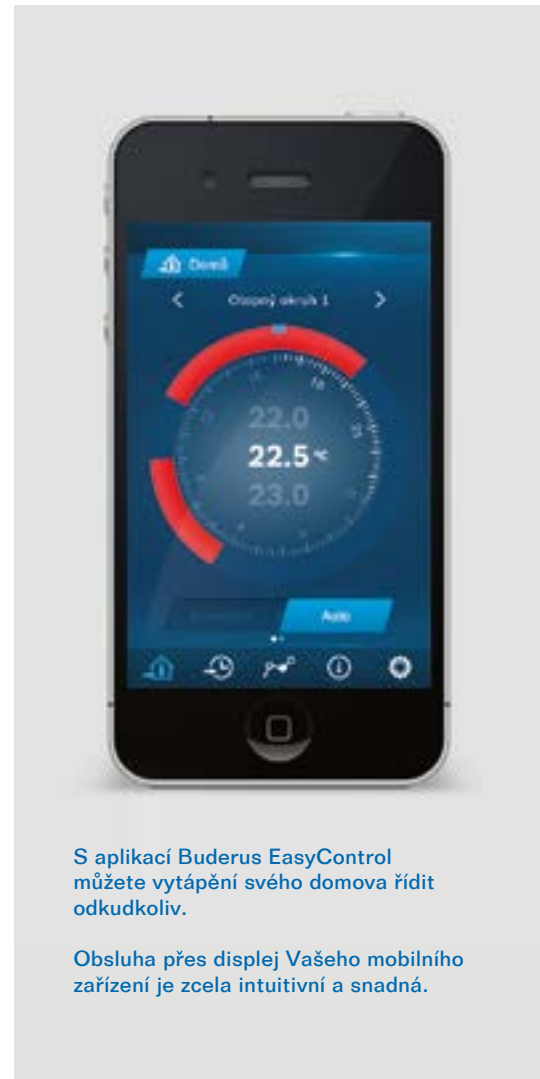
Domů

Otopný okruh 1

22.0

22.5 °C

23.0

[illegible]

Auto

S aplikací Buderus EasyControl můžete vytápění svého domova řídit odkudkoliv.

Obsluha přes displej Vašeho mobilního zařízení je zcela intuitivní a snadná.